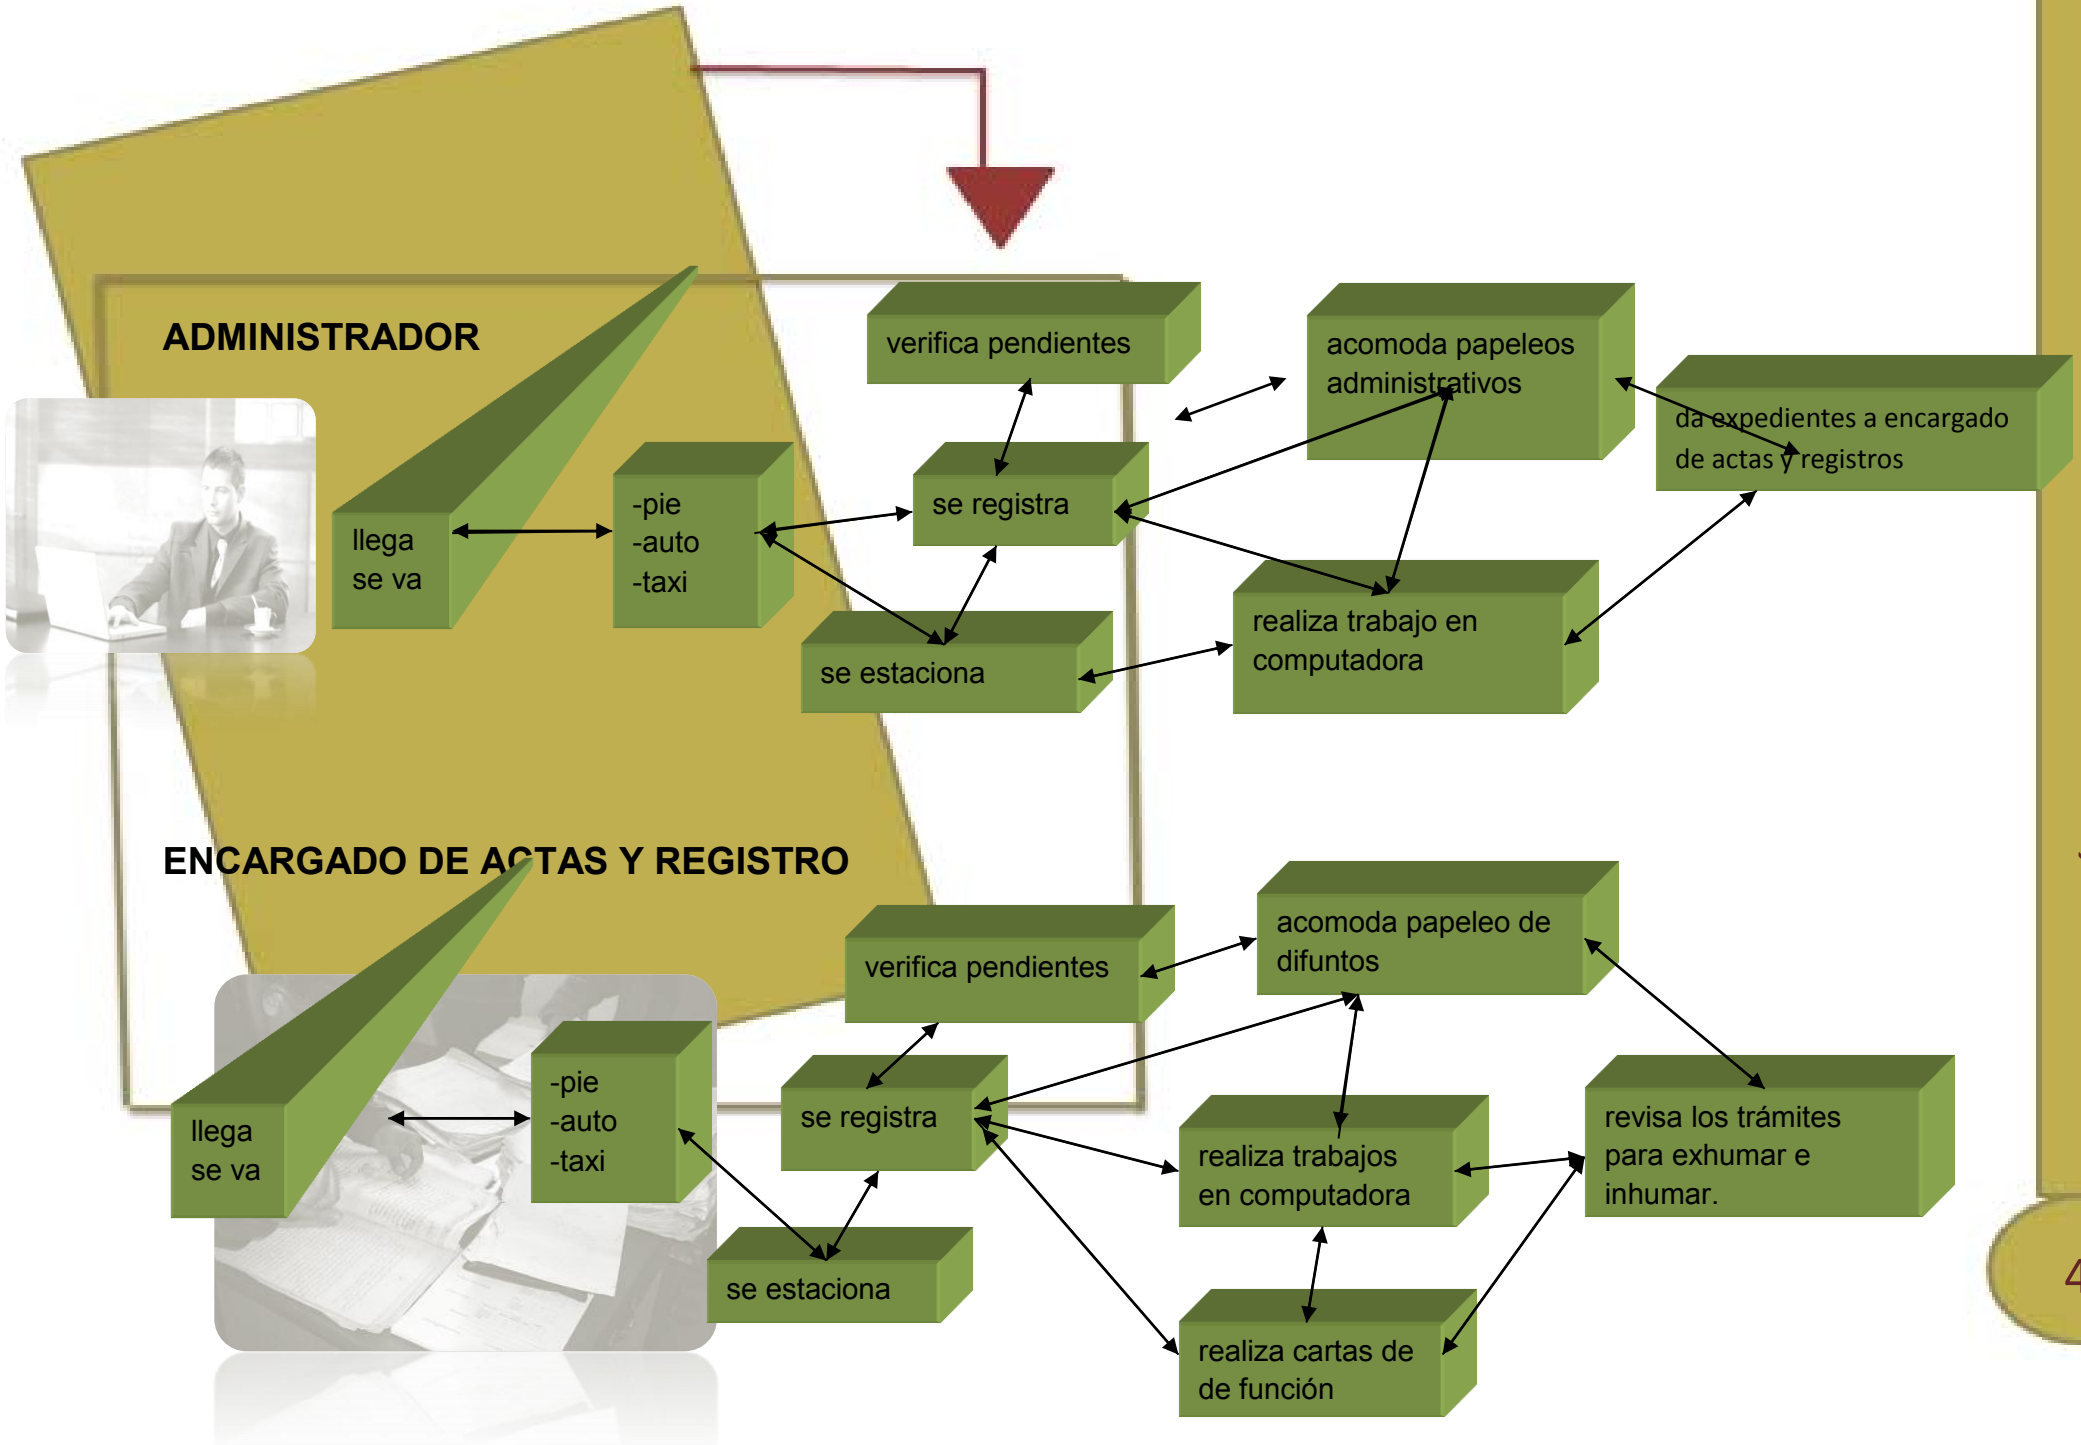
ADMINISTRADOR

llega
se va

-pie
-auto
-taxi

verifica pendientes

se registra

se estaciona

acomoda papeleos administrativos

da expedientes a encargado de actas y registros

realiza trabajo en computadora

ENCARGADO DE ACTAS Y REGISTRO

llega
se va

-pie
-auto
-taxi

verifica pendientes

se registra

se estaciona

acomoda papeleo de difuntos

realiza trabajos en computadora

revisa los trámites para exhumar e inhumar.

realiza cartas de de función